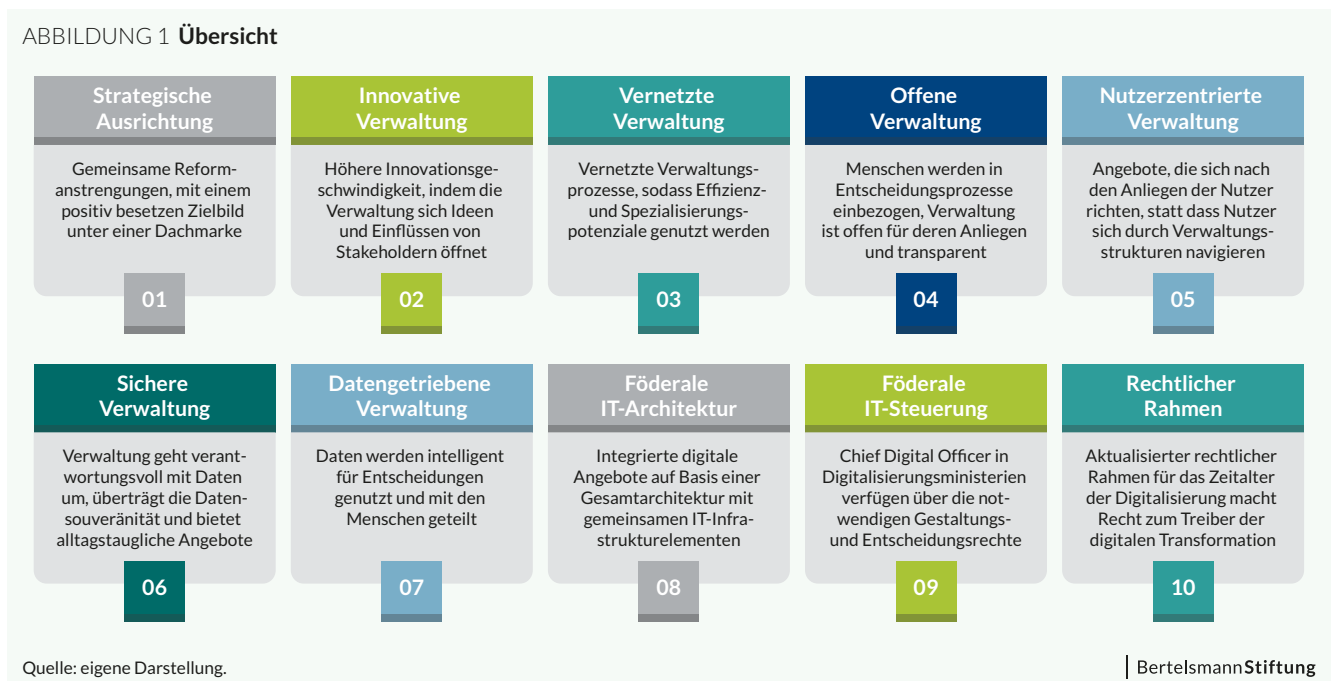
ABBILDUNG 1 **Übersicht**

Strategische Ausrichtung

Gemeinsame Reformanstrengungen, mit einem positiv besetzen Zielbild unter einer Dachmarke

01

Innovative Verwaltung

Höhere Innovationsgeschwindigkeit, indem die Verwaltung sich Ideen und Einflüssen von Stakeholdern öffnet

02

Vernetzte Verwaltung

Vernetzte Verwaltungsprozesse, sodass Effizienz- und Spezialisierungspotenziale genutzt werden

03

Offene Verwaltung

Menschen werden in Entscheidungsprozesse einbezogen, Verwaltung ist offen für deren Anliegen und transparent

04

Nutzerzentrierte Verwaltung

Angebote, die sich nach den Anliegen der Nutzer richten, statt dass Nutzer sich durch Verwaltungsstrukturen navigieren

05

Sichere Verwaltung

Verwaltung geht verantwortungsvoll mit Daten um, überträgt die Datensouveränität und bietet alltagstaugliche Angebote

06

Datengetriebene Verwaltung

Daten werden intelligent für Entscheidungen genutzt und mit den Menschen geteilt

07

Föderale IT-Architektur

Integrierte digitale Angebote auf Basis einer Gesamtarchitektur mit gemeinsamen IT-Infrastrukturelementen

08

Föderale IT-Steuerung

Chief Digital Officer in Digitalisierungsministerien verfügen über die notwendigen Gestaltungs- und Entscheidungsrechte

09

Rechtlicher Rahmen

Aktualisierter rechtlicher Rahmen für das Zeitalter der Digitalisierung macht Recht zum Treiber der digitalen Transformation

10

Quelle: eigene Darstellung.

BertelsmannStiftung